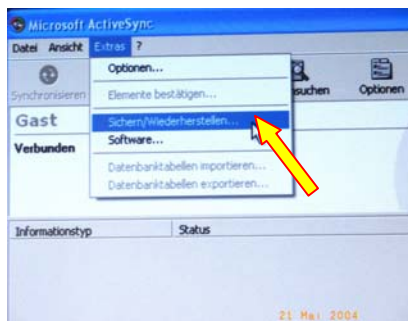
Microsoft ActiveSync

Datei Ansicht Extras ?

Synchronisieren

Optionen...

Elemente bestätigen...

Sichern/Wiederherstellen...

Software...

Datenbanktabellen importieren...

Datenbanktabellen exportieren...

Suchen

Optionen

Gast

Verbunden

Informationstyp

Status

21 Mai 2004